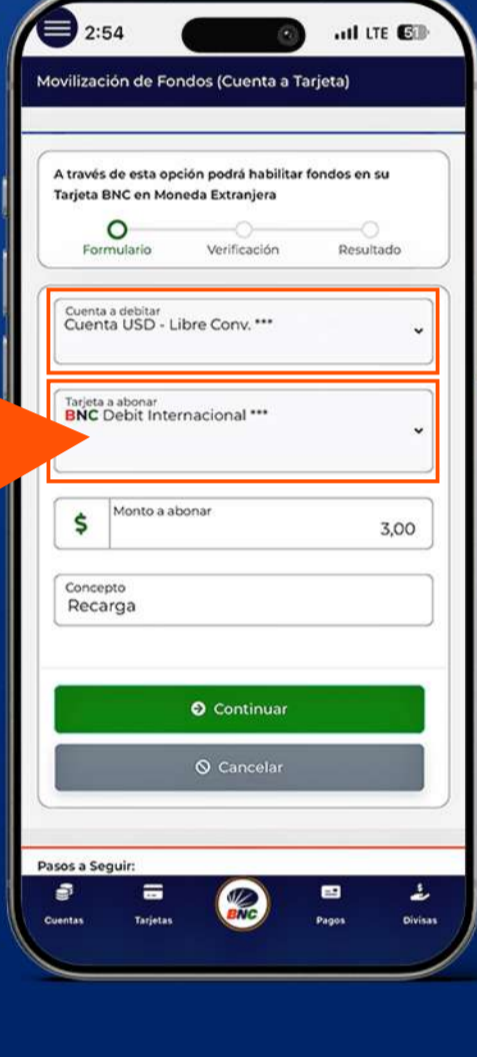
2:54

LTE 51

Movilización de Fondos (Cuenta a Tarjeta)

A través de esta opción podrá habilitar fondos en su Tarjeta BNC en Moneda Extranjera

Formulario
Verificación
Resultado

Cuenta a debitar
Cuenta USD - Libre Conv. ***

Tarjeta a abonar
BNC Debit Internacional ***

$
Monto a abonar
3,00

Concepto
Recarga

Continuar

Cancelar

Pasos a Seguir:

Cuentas
Tarjetas
BNC
Pagos
Divisas